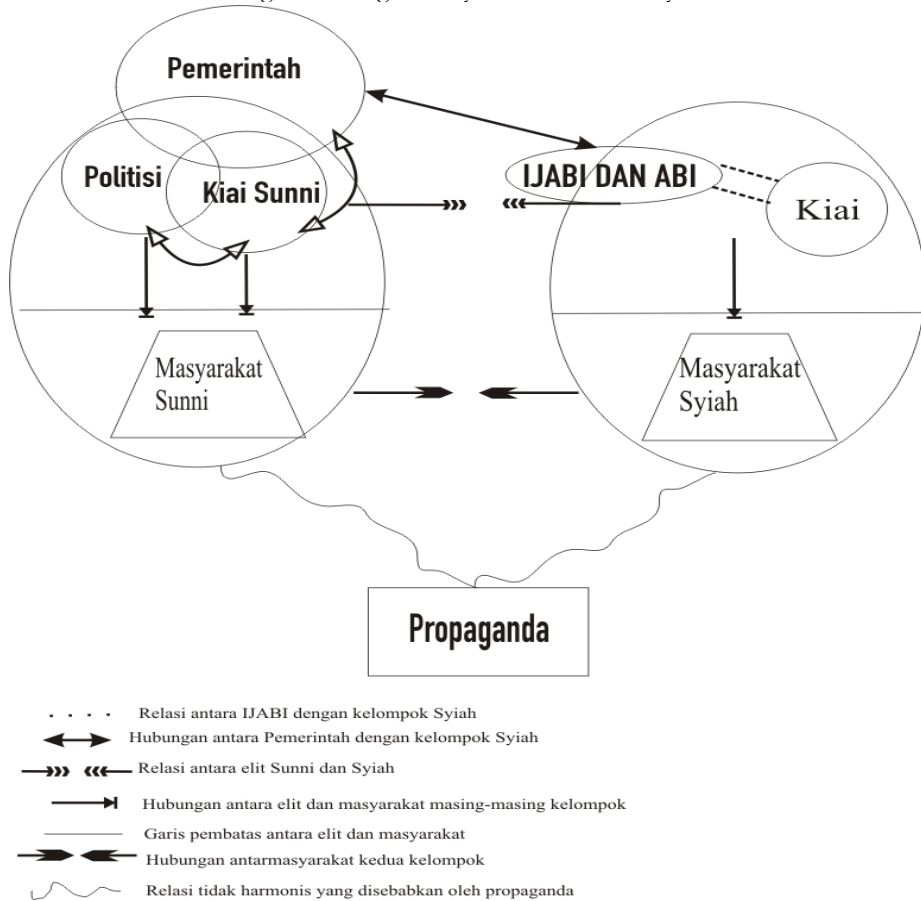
Pemerintah

Politisi

Kiai Sunni

IJABI DAN ABI

Kiai

Masyarakat Sunni

Masyarakat Syiah

Propaganda

Relasi antara IJABI dengan kelompok Syiah

Hubungan antara Pemerintah dengan kelompok Syiah

Relasi antara elit Sunni dan Syiah

Hubungan antara elit dan masyarakat masing-masing kelompok

Garis pembatas antara elit dan masyarakat

Hubungan antarmasyarakat kedua kelompok

Relasi tidak harmonis yang disebabkan oleh propaganda